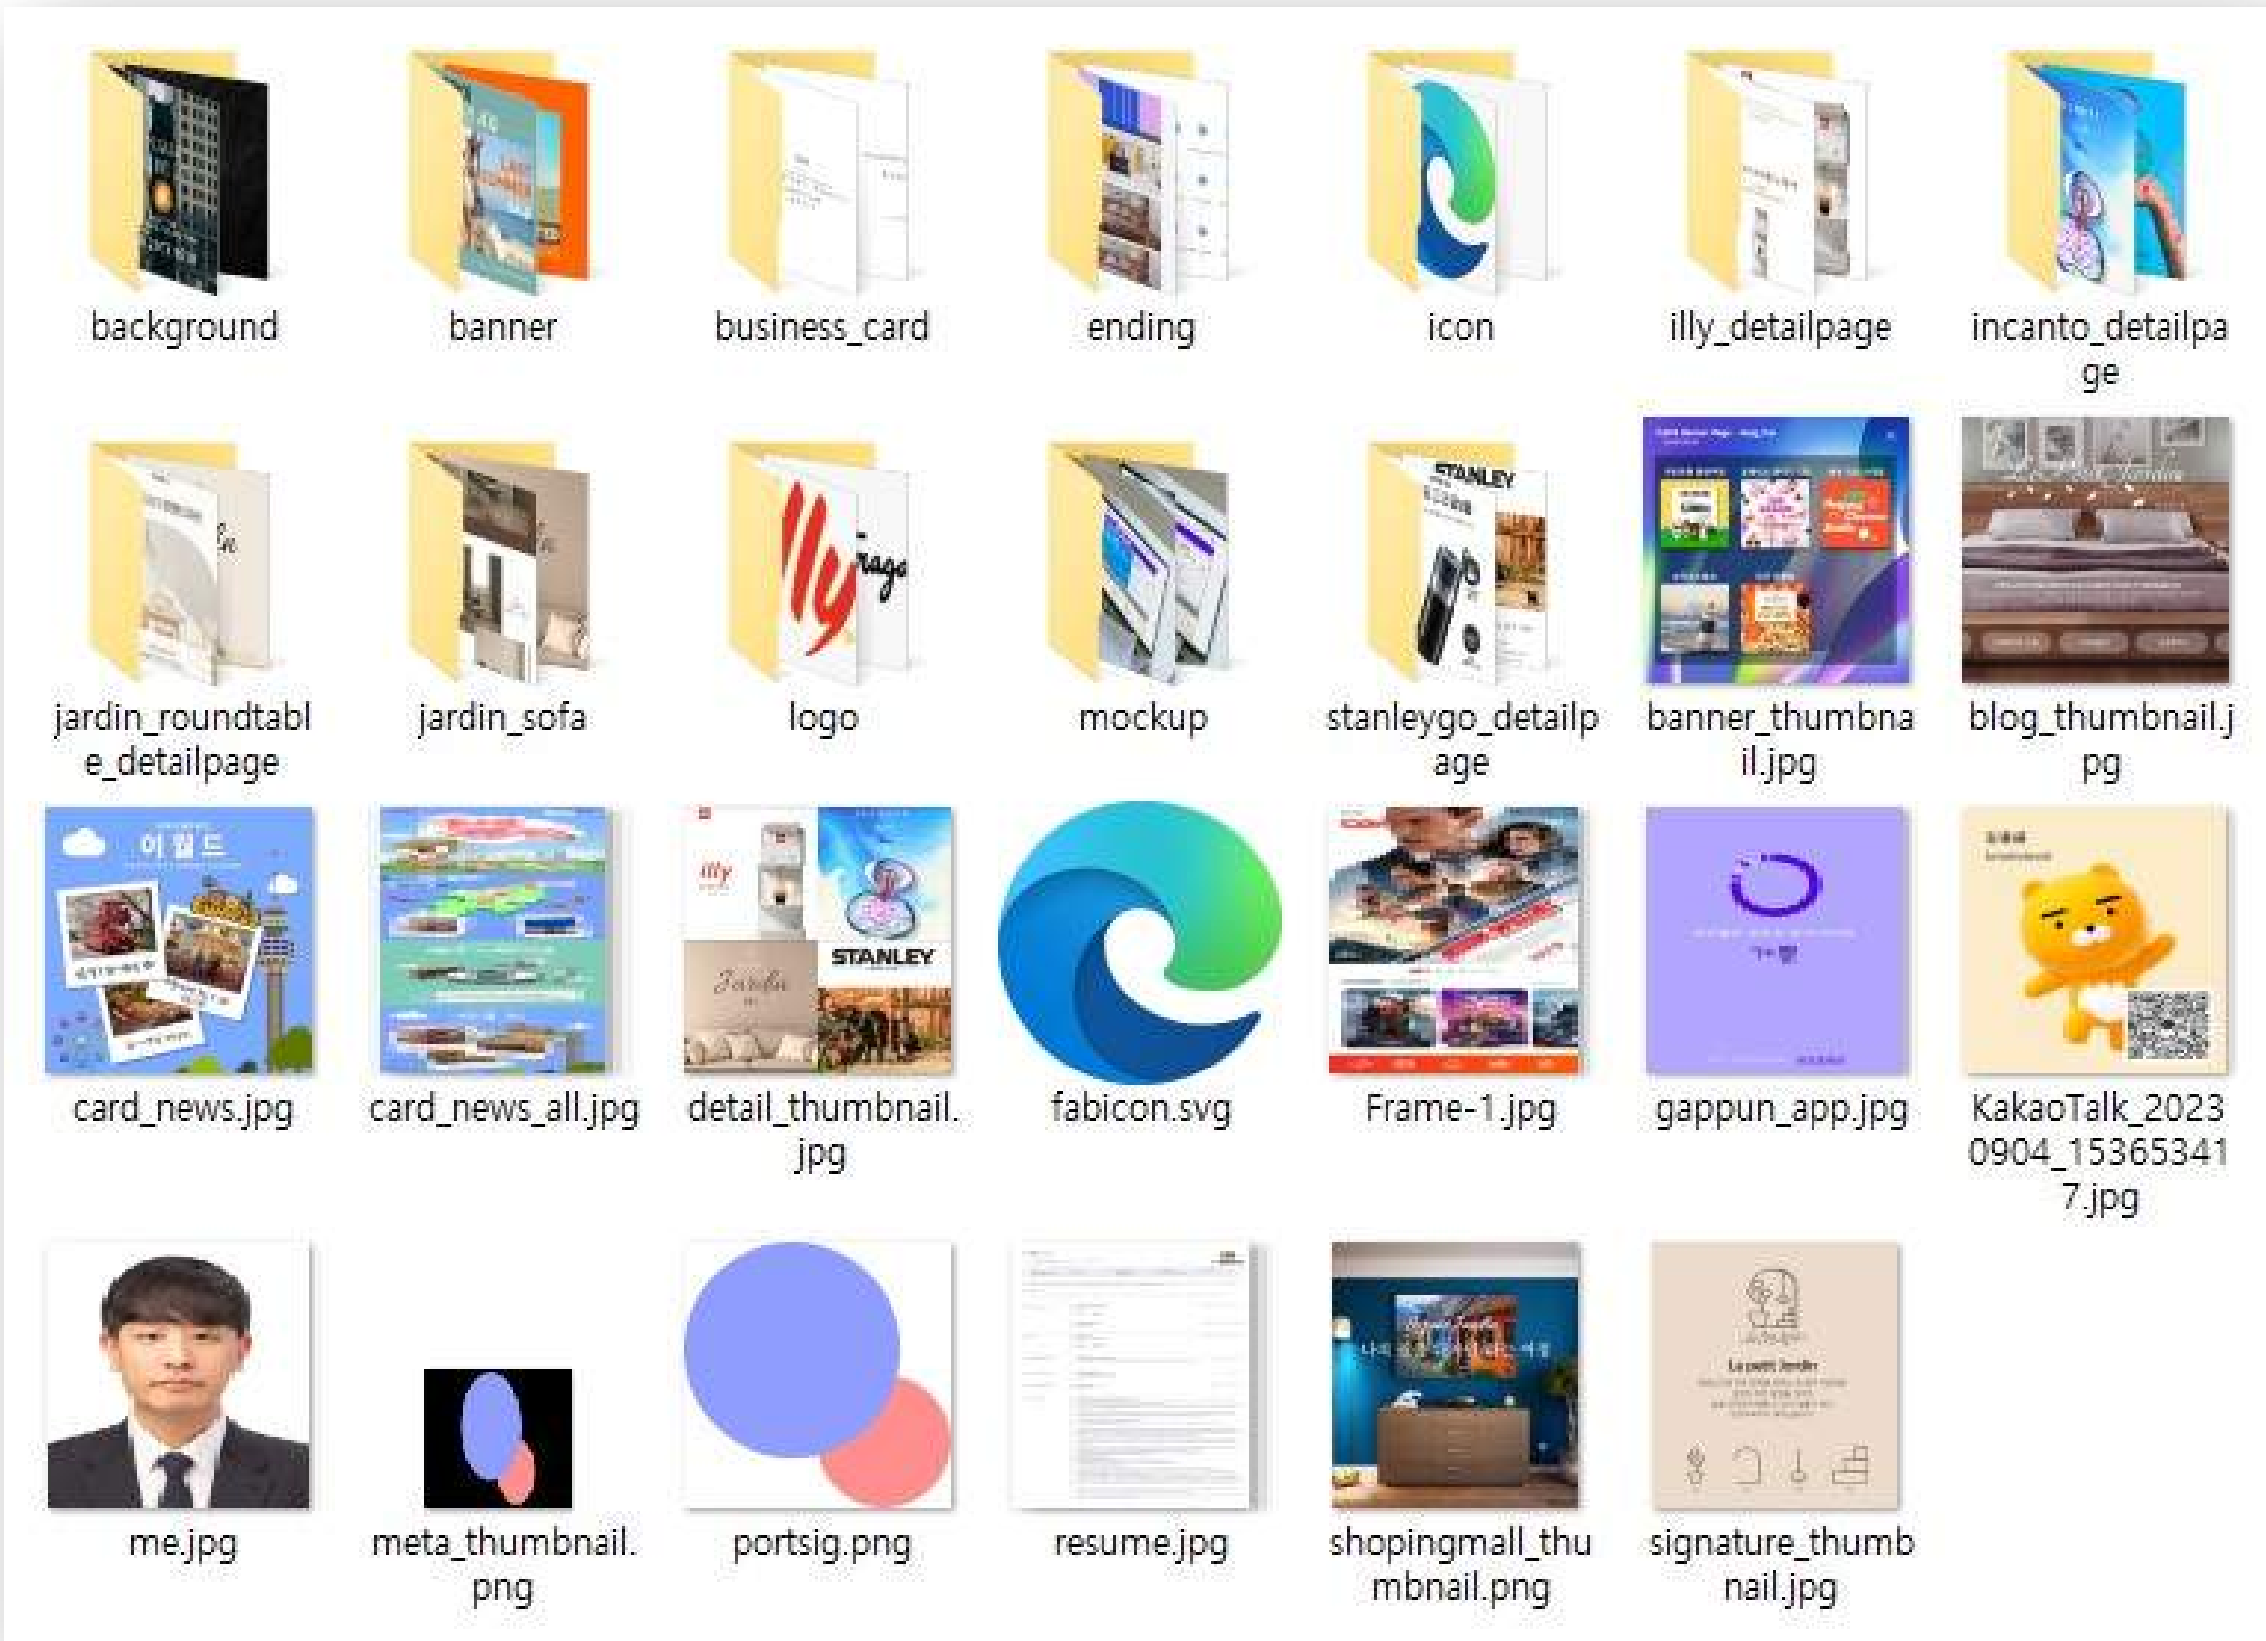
background

banner

business_card

ending

icon

illy_detailpage

incanto_detailpage

jardin_roundtable_detailpage

jardin_sofa

logo

mockup

stanleygo_detailpage

banner_thumbnail.jpg

blog_thumbnail.jpg

card_news.jpg

card_news_all.jpg

detail_thumbnail.jpg

fabicon.svg

Frame-1.jpg

gappun_app.jpg

KakaoTalk_20230904_153653417.jpg

me.jpg

meta_thumbnail.png

portsig.png

resume.jpg

shopingmall_thumbnail.png

signature_thumbnail.jpg